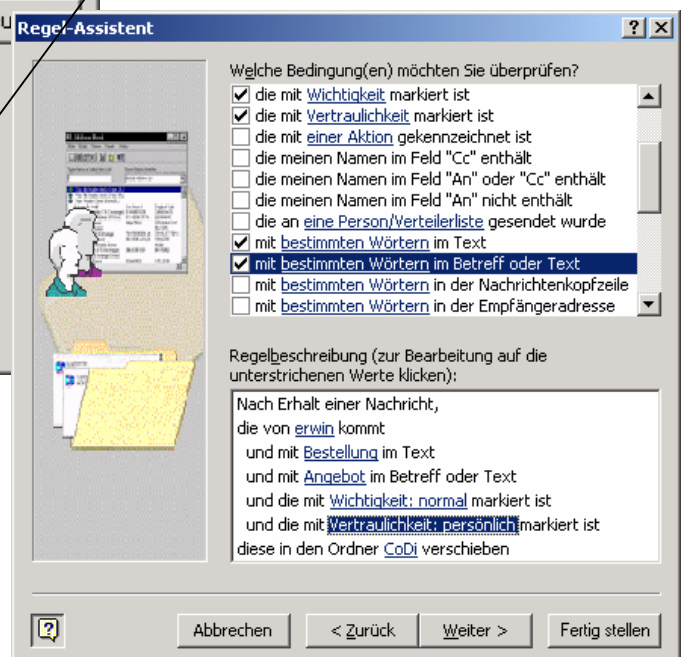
u Regel-Assistent

?

Welche Bedingung(en) möchten Sie überprüfen?

☑ die mit Wichtigkeit markiert ist
☑ die mit Vertraulichkeit markiert ist
☐ die mit einer Aktion gekennzeichnet ist
☐ die meinen Namen im Feld "Cc" enthält
☐ die meinen Namen im Feld "An" oder "Cc" enthält
☐ die meinen Namen im Feld "An" nicht enthält
☐ die an eine Person/Verteilerliste gesendet wurde
☑ mit bestimmten Wörtern im Text
☑ mit bestimmten Wörtern im Betreff oder Text
☐ mit bestimmten Wörtern in der Nachrichtenkopfzeile
☐ mit bestimmten Wörtern in der Empfängeradresse

Regelbeschreibung (zur Bearbeitung auf die unterstrichenen Werte klicken):

Nach Erhalt einer Nachricht,
die von erwin kommt
und mit Bestellung im Text
und mit Angebot im Betreff oder Text
und die mit Wichtigkeit: normal markiert ist
und die mit Vertraulichkeit: persönlich markiert ist
diese in den Ordner CoDi verschieben

Abbrechen | < Zurück | Weiter > | Fertig stellen